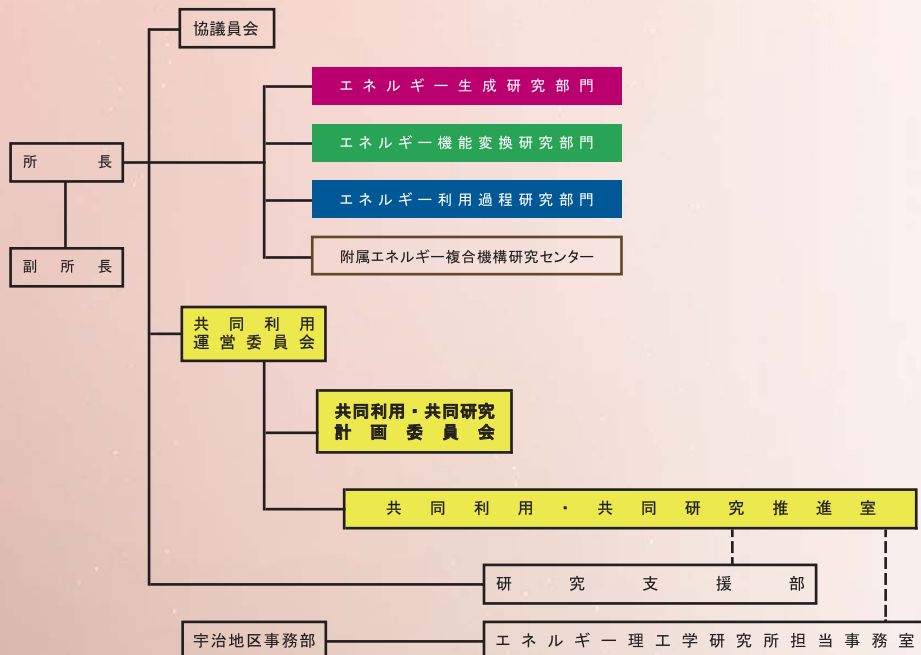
協議員会

エネルギー生成研究部門

エネルギー機能変換研究部門

エネルギー利用過程研究部門

附属エネルギー複合機構研究センター

所長

副所長

共同利用運営委員会

共同利用・共同研究計画委員会

共同利用・共同研究推進室

研究支援部

宇治地区事務部

エネルギー理工学研究所担当事務室